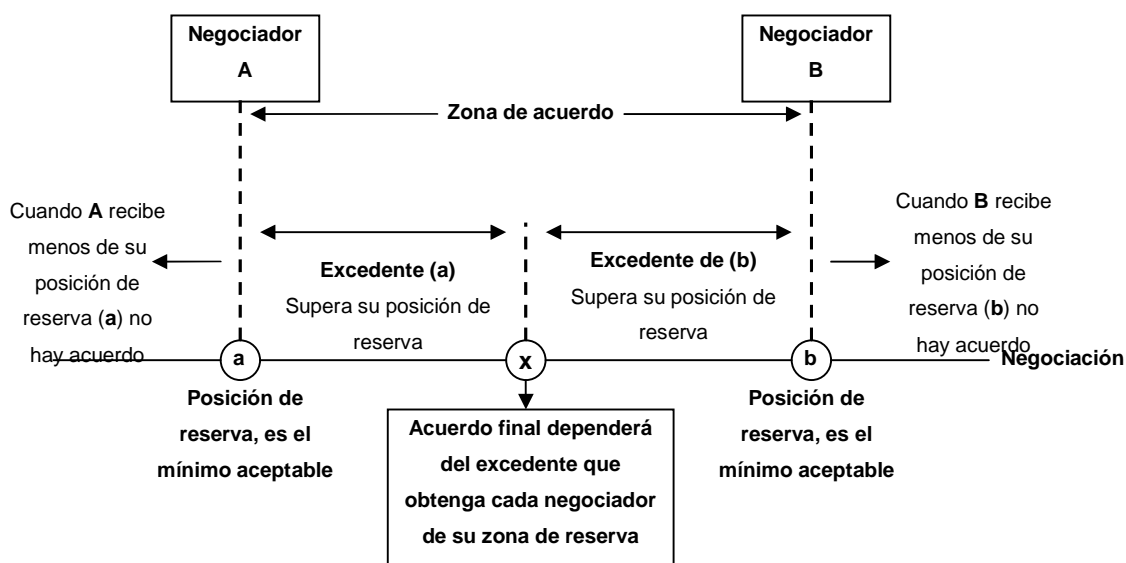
Negociador A

Negociador B

Zona de acuerdo

Cuando **A** recibe menos de su posición de reserva (**a**) no hay acuerdo

Excedente (a)
Supera su posición de reserva

Excedente de (b)
Supera su posición de reserva

Cuando **B** recibe menos de su posición de reserva (**b**) no hay acuerdo

a

x

b

Negociación

Posición de reserva, es el mínimo aceptable

Acuerdo final dependerá del excedente que obtenga cada negociador de su zona de reserva

Posición de reserva, es el mínimo aceptable